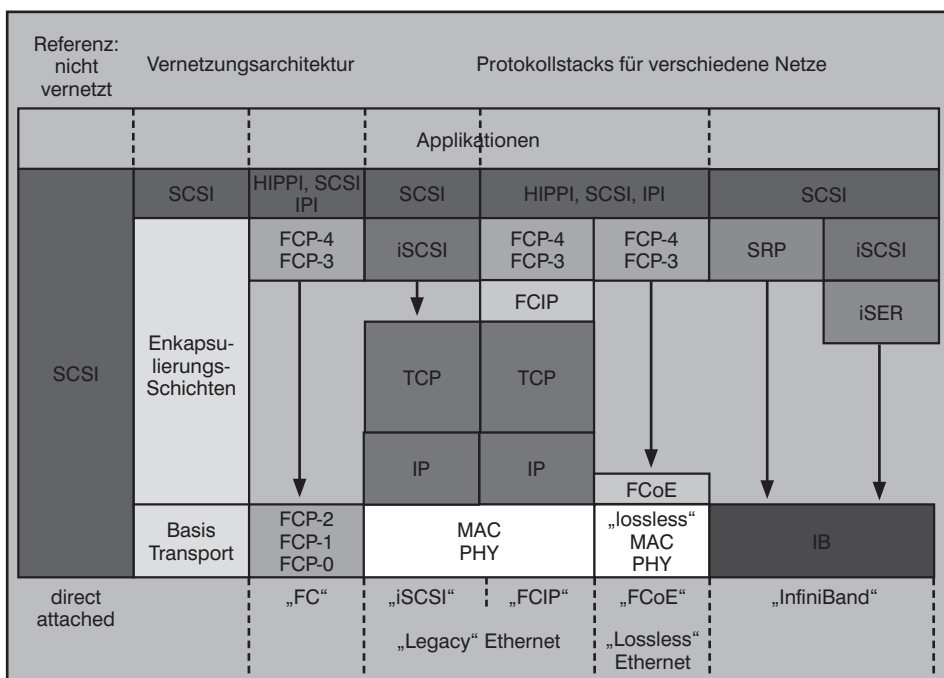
Referenz: nicht vernetzt

Vernetzungsarchitektur

Protokollstacks für verschiedene Netze

Applikationen

SCSI

SCSI

HIPPI, SCSI IPI

SCSI

HIPPI, SCSI, IPI

SCSI

FCP-4 FCP-3

iSCSI

FCP-4 FCP-3

FCP-4 FCP-3

SRP

iSCSI

FCIP

iSER

Enkapsulierungs-Schichten

TCP

TCP

IP

IP

FCoE

Basis Transport

FCP-2 FCP-1 FCP-0

MAC PHY

„lossless“ MAC PHY

IB

direct attached

„FC“

„iSCSI“

„FCIP“

„FCoE“

„InfiniBand“

„Legacy“ Ethernet

„Lossless“ Ethernet